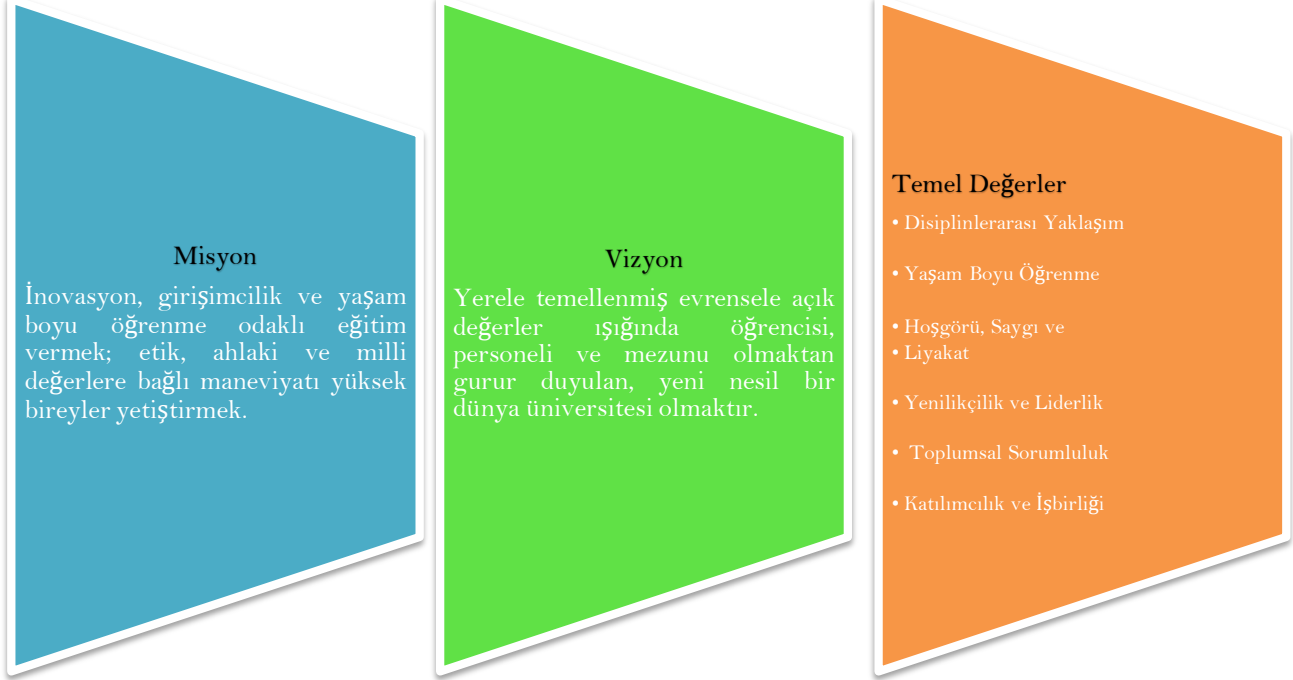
Misyon

İnovasyon, girişimcilik ve yaşam boyu öğrenme odaklı eğitim vermek; etik, ahlaki ve milli değerlere bağlı maneviyatı yüksek bireyler yetiştirmek.

Vizyon

Yerele temellenmiş evrensele açık değerler ışığında öğrencisi, personeli ve mezunu olmaktan gurur duyulan, yeni nesil bir dünya üniversitesi olmaktır.

Temel Değerler

• Disiplinlerarası Yaklaşım

• Yaşam Boyu Öğrenme

• Hoşgörü, Saygı ve
• Liyakat

• Yenilikçilik ve Liderlik

• Toplumsal Sorumluluk

• Katılımcılık ve İşbirliği